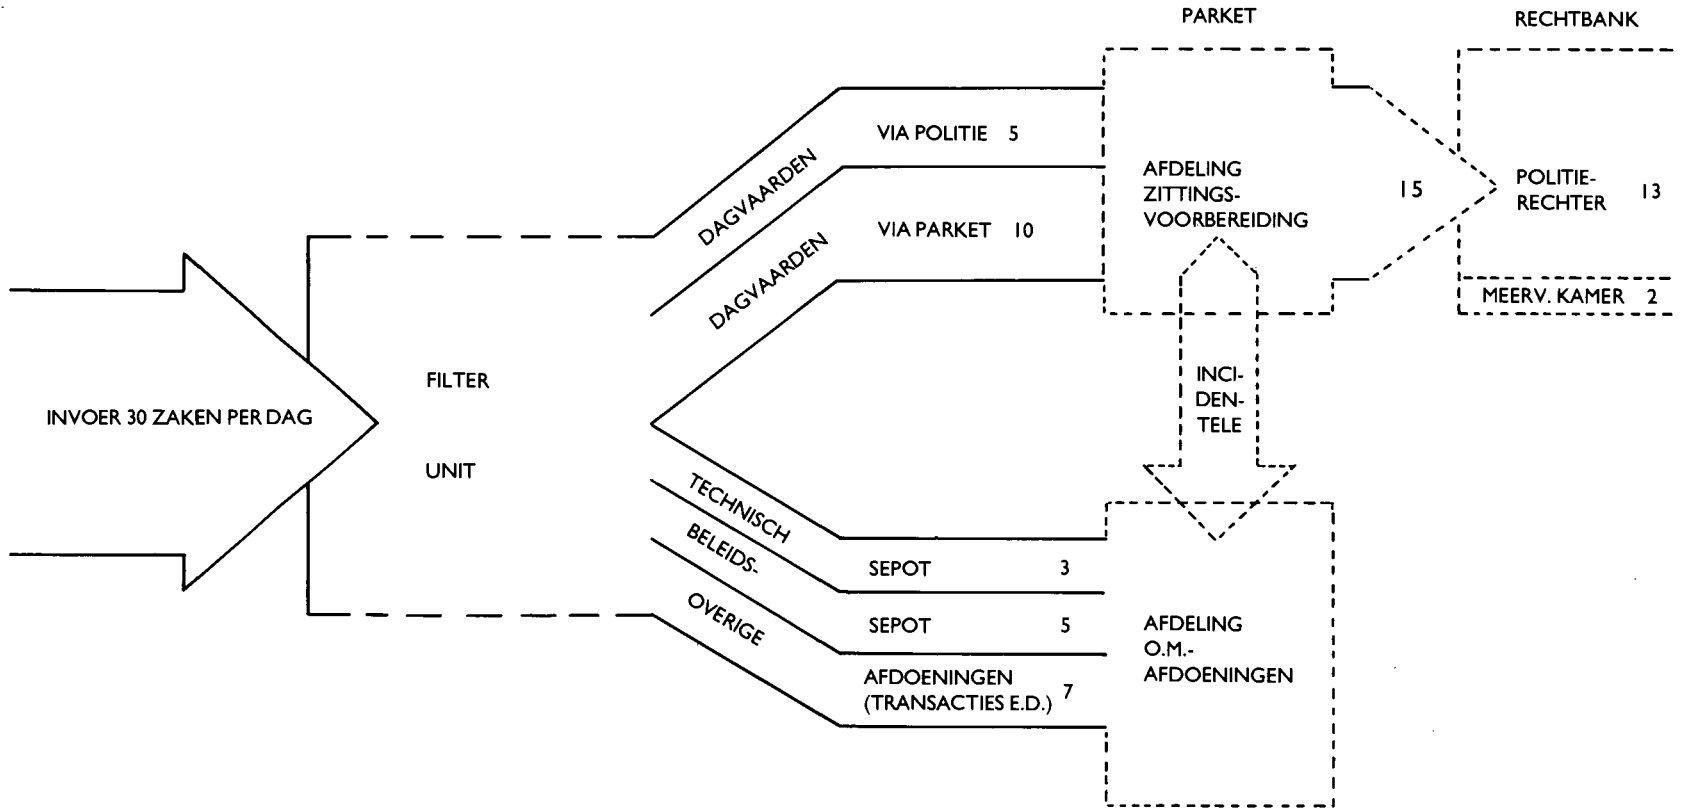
PARKET

RECHTBANK

INVOER 30 ZAKEN PER DAG

FILTER

UNIT

DAGVAARDEN

VIA POLITIE 5

DAGVAARDEN

VIA PARKET 10

AFDELING ZITTINGSVOORBEREIDING

15

POLITIERECHTER 13

MEERV. KAMER 2

INCIDENTELE

TECHNISCH

SEPOT 3

BELEIDS-

SEPOT 5

OVERIGE

AFDOENINGEN (TRANSACTIES E.D.) 7

AFDELING O.M.-AFDOENINGEN